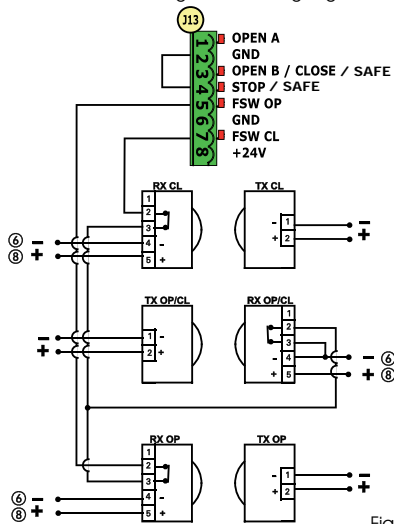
J13
1 2 3 4 5 6 7 8
OPEN A
GND
OPEN B / CLOSE / SAFE
STOP / SAFE
FSW OP
GND
FSW CL
+24V

RX CL
1
2
3
4 -
5 +

TX CL
- 1
+ 2

⑥ −
⑧ +

−
+

TX OP/CL
1 -
2 +

RX OP/CL
1
2
3
- 4
+ 5

− ⑥
+ ⑧

RX OP
1
2
3
4 -
5 +

TX OP
- 1
+ 2

⑥ −
⑧ +

−
+

Fig